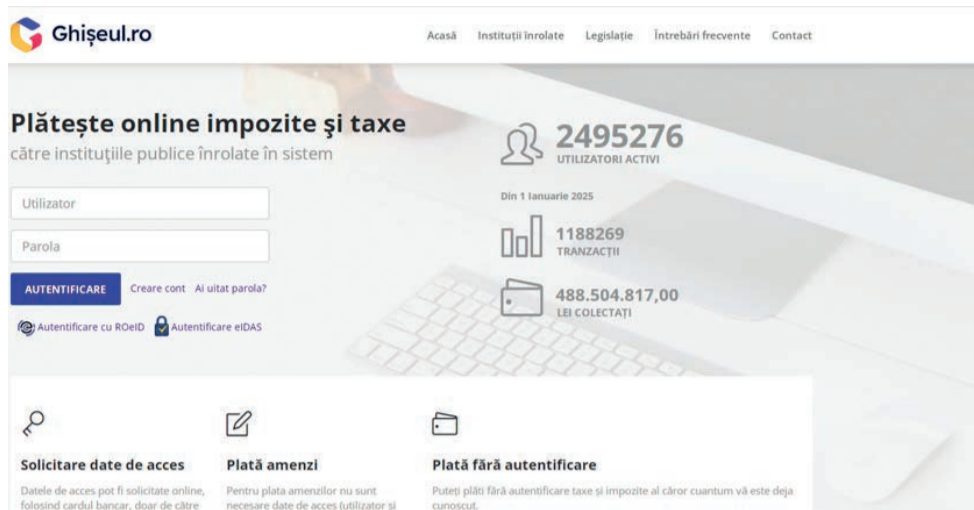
Ghișeul.ro

Acasă Instituții înrolate Legislație Întrebări frecvente Contact

Plătește online impozite și taxe
către instituțiile publice înrolate în sistem

Utilizator

Parola

AUTENTIFICARE Creare cont Ai uitat parola?

Autentificare cu ROeID Autentificare eIDAS

2495276
UTILIZATORI ACTIVI

Din 1 Ianuarie 2025

1188269
TRANZACȚII

488.504.817,00
LEI COLECTAȚI

Solicitare date de acces
Datele de acces pot fi solicitate online, folosind cardul bancar, doar de către

Plată amenzi
Pentru plata amenzilor nu sunt necesare date de acces (utilizator și

Plată fără autentificare
Puteți plăti fără autentificare taxe și impozite al căror cuantum vă este deja cunoscut.